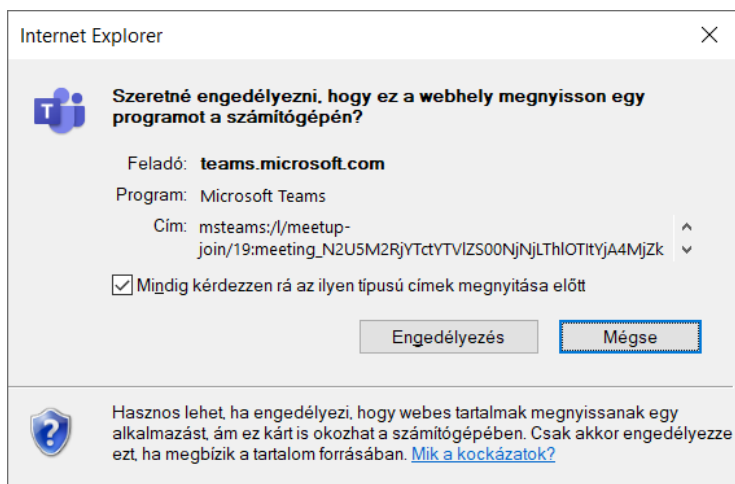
Internet Explorer

Szeretné engedélyezni, hogy ez a webhely megnyisson egy programot a számítógépén?

Feladó: teams.microsoft.com

Program: Microsoft Teams

Cím: msteams:/l/meetup-join/19:meeting_N2U5M2RjYTctYTVlZS00NjNjLThlOTItYjA4MjZk

Mindig kérdezzen rá az ilyen típusú címek megnyitása előtt

Engedélyezés

Mégse

Hasznos lehet, ha engedélyezi, hogy webes tartalmak megnyissanak egy alkalmazást, ám ez kárt is okozhat a számítógépében. Csak akkor engedélyezze ezt, ha megbízik a tartalom forrásában. Mik a kockázatok?